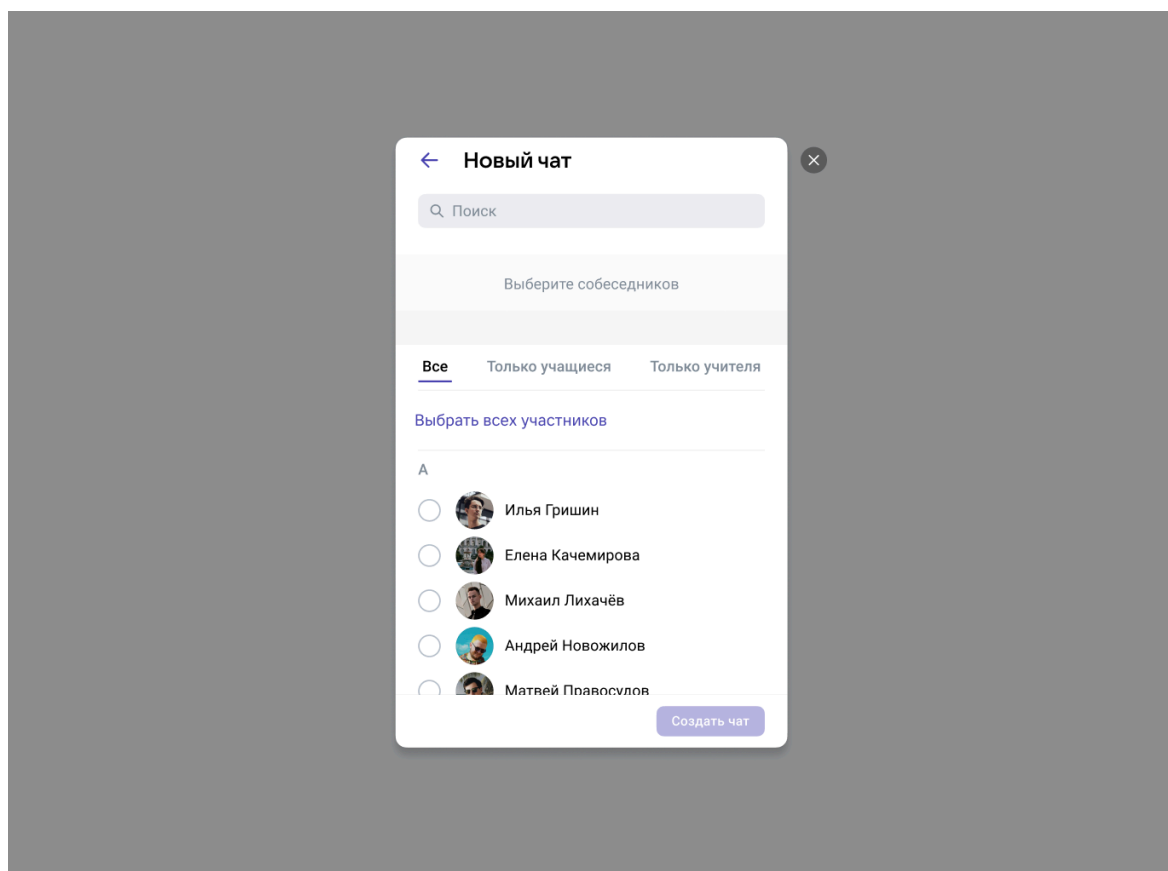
Новый чат

Поиск

Выберите собеседников

Все Только учащиеся Только учителя

Выбрать всех участников

А

Илья Гришин

Елена Качемирова

Михаил Лихачёв

Андрей Новожилов

Матвей Правосудов

Создать чат